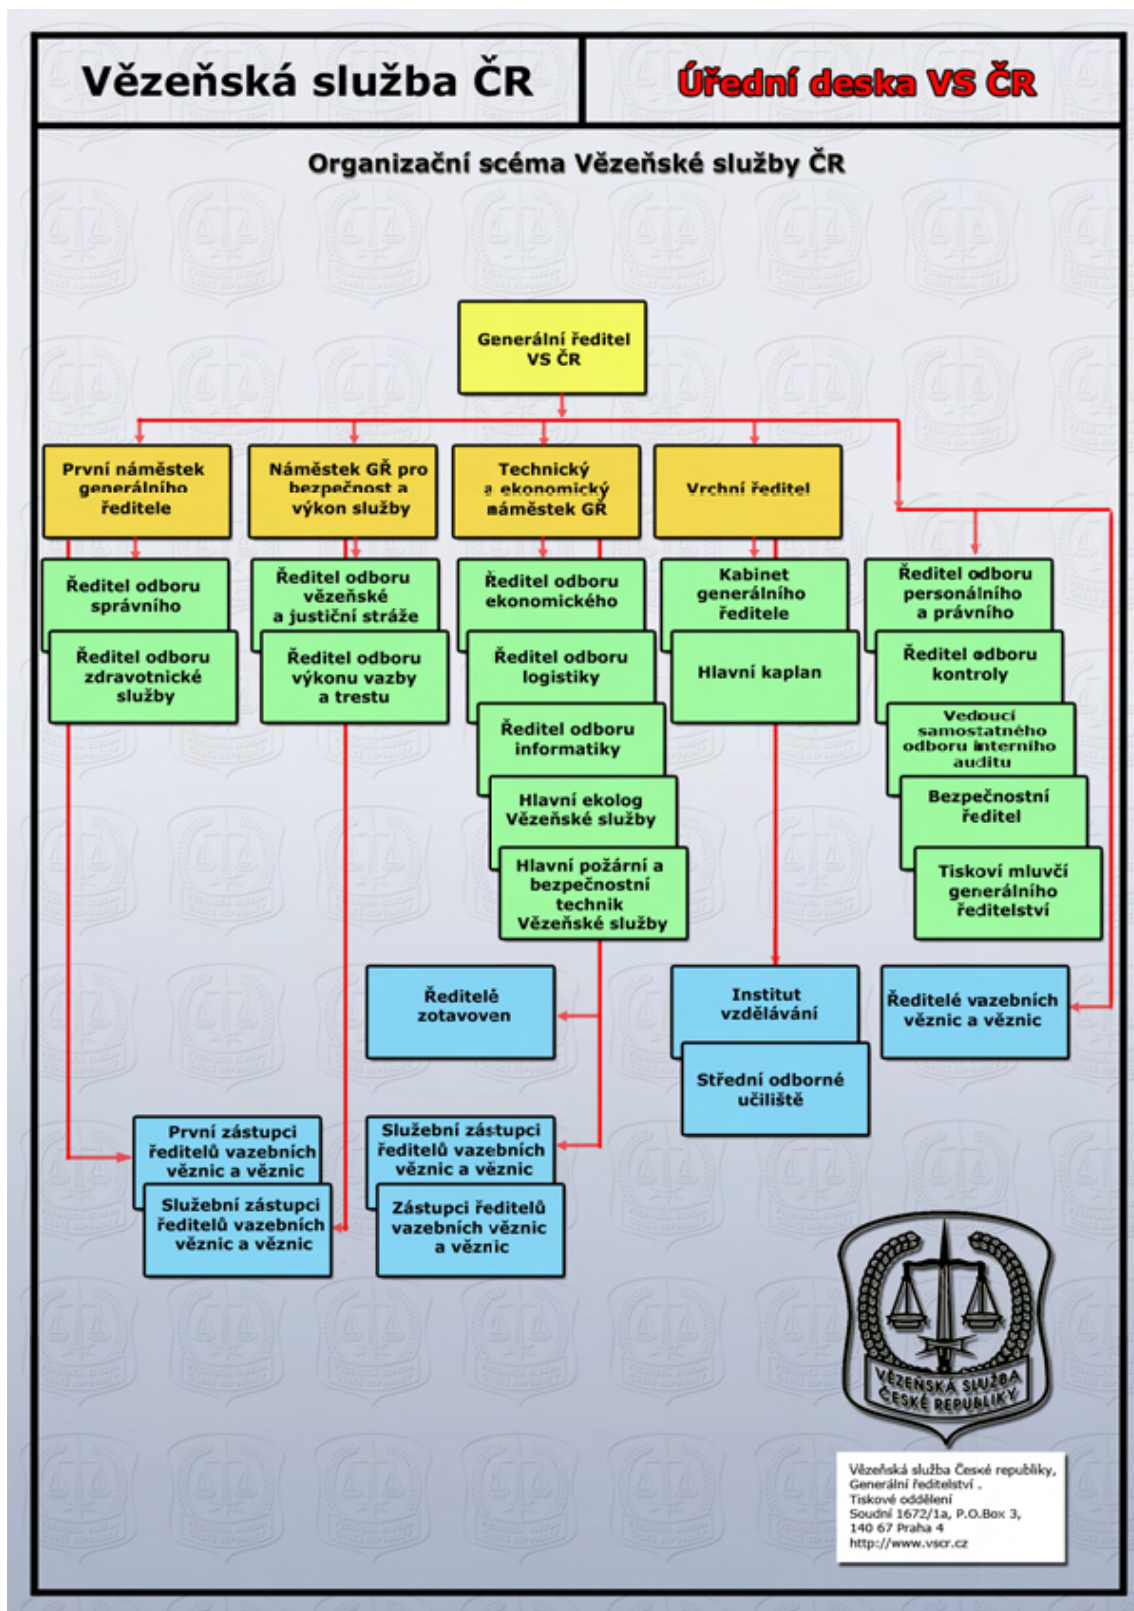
Vězeňská služba ČR

Úřední deska VS ČR

Organizační scéma Vězeňské služby ČR

Generální ředitel VS ČR

První náměstek generálního ředitele

Náměstek GŘ pro bezpečnost a výkon služby

Technický a ekonomický náměstek GŘ

Vrchní ředitel

Ředitel odboru správního

Ředitel odboru zdravotnické služby

Ředitel odboru vězeňské a justiční stráže

Ředitel odboru výkonu vazby a trestu

Ředitel odboru ekonomického

Ředitel odboru logistiky

Ředitel odboru informatiky

Hlavní ekolog Vězeňské služby

Hlavní požární a bezpečnostní technik Vězeňské služby

Kabinet generálního ředitele

Hlavní kaplan

Ředitel odboru personálního a právního

Ředitel odboru kontroly

Vedoucí samostatného odboru interního auditu

Bezpečnostní ředitel

Tiskoví mluvčí generálního ředitelství

Ředitelé zotavoven

Institut vzdělávání

Střední odborné učiliště

Ředitelé vazebních věznic a věznic

První zástupci ředitelů vazebních věznic a věznic

Služební zástupci ředitelů vazebních věznic a věznic

Služební zástupci ředitelů vazebních věznic a věznic

Zástupci ředitelů vazebních věznic a věznic

VĚZEŇSKÁ SLUŽBA ČESKÉ REPUBLIKY

Vězeňská služba České republiky, Generální ředitelství, Tiskové oddělení
Soudní 1672/1a, P.O.Box 3, 140 67 Praha 4
http://www.vscr.cz